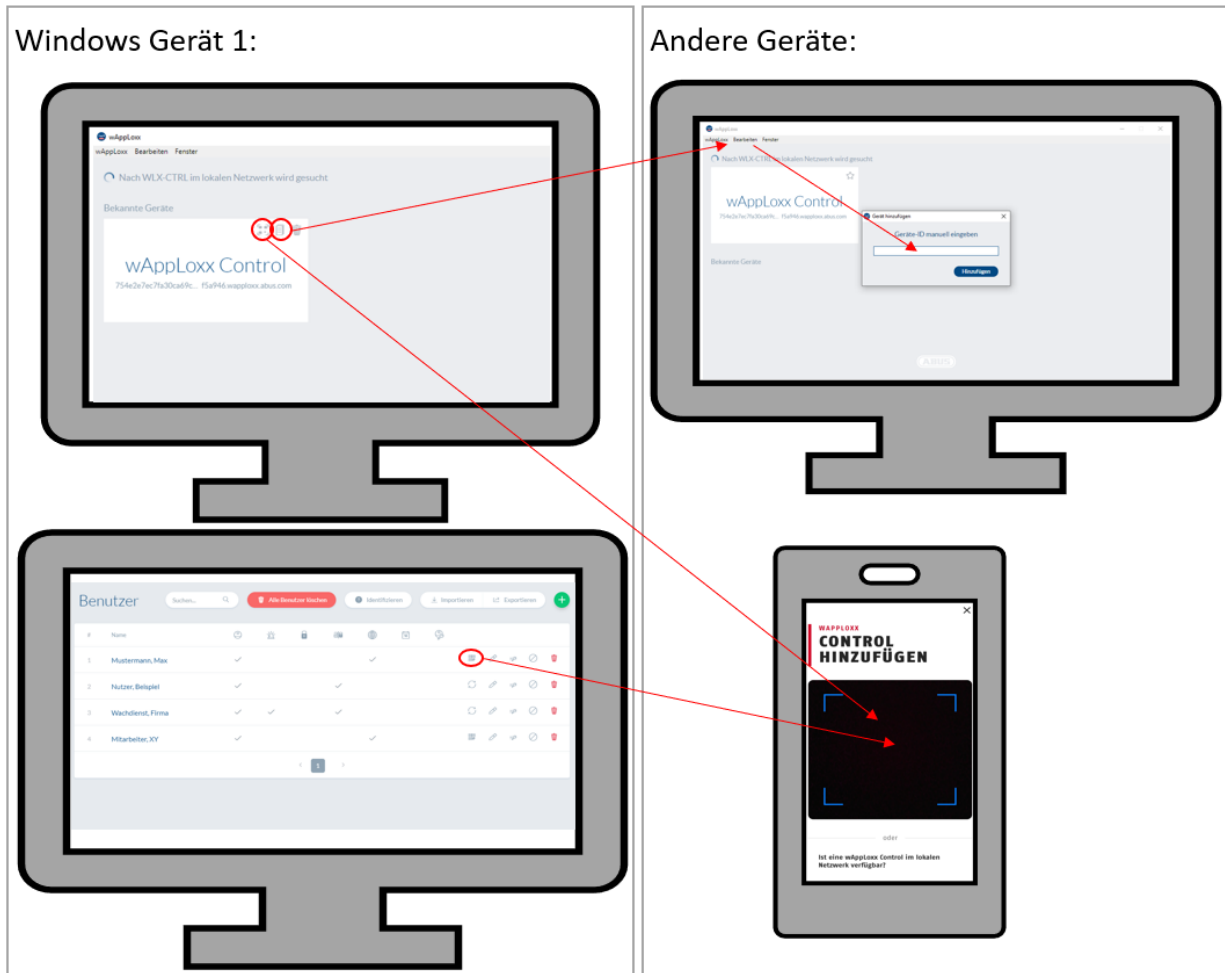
Windows Gerät 1:

wAppLoxx
wAppLoxx Bearbeiten Fenster
Nach WLX-CTRL im lokalen Netzwerk wird gesucht
Bekannte Geräte
wAppLoxx Control
754e2e7ec7fa30ca69c... f5e946.wapploxx.abus.com

Andere Geräte:

wAppLoxx
wAppLoxx Bearbeiten Fenster
Nach WLX-CTRL im lokalen Netzwerk wird gesucht
wAppLoxx Control
754e2e7ec7fa30ca69c... f5e946.wapploxx.abus.com
Bekannte Geräte
Gerät hinzufügen
Geräte-ID manuell eingeben
Hinzufügen
ABUS

Benutzer
Suchen...
Alle Benutzer löschen
Identifizieren
Importieren
Exportieren

| # | Name |
|---|---|
| 1 | Mustermann, Max |
| 2 | Nutzer, Beispiel |
| 3 | Wachdienst, Firma |
| 4 | Mitarbeiter, XY |

1

WAPPLOXX
CONTROL HINZUFÜGEN
oder
Ist eine wAppLoxx Control im lokalen Netzwerk verfügbar?